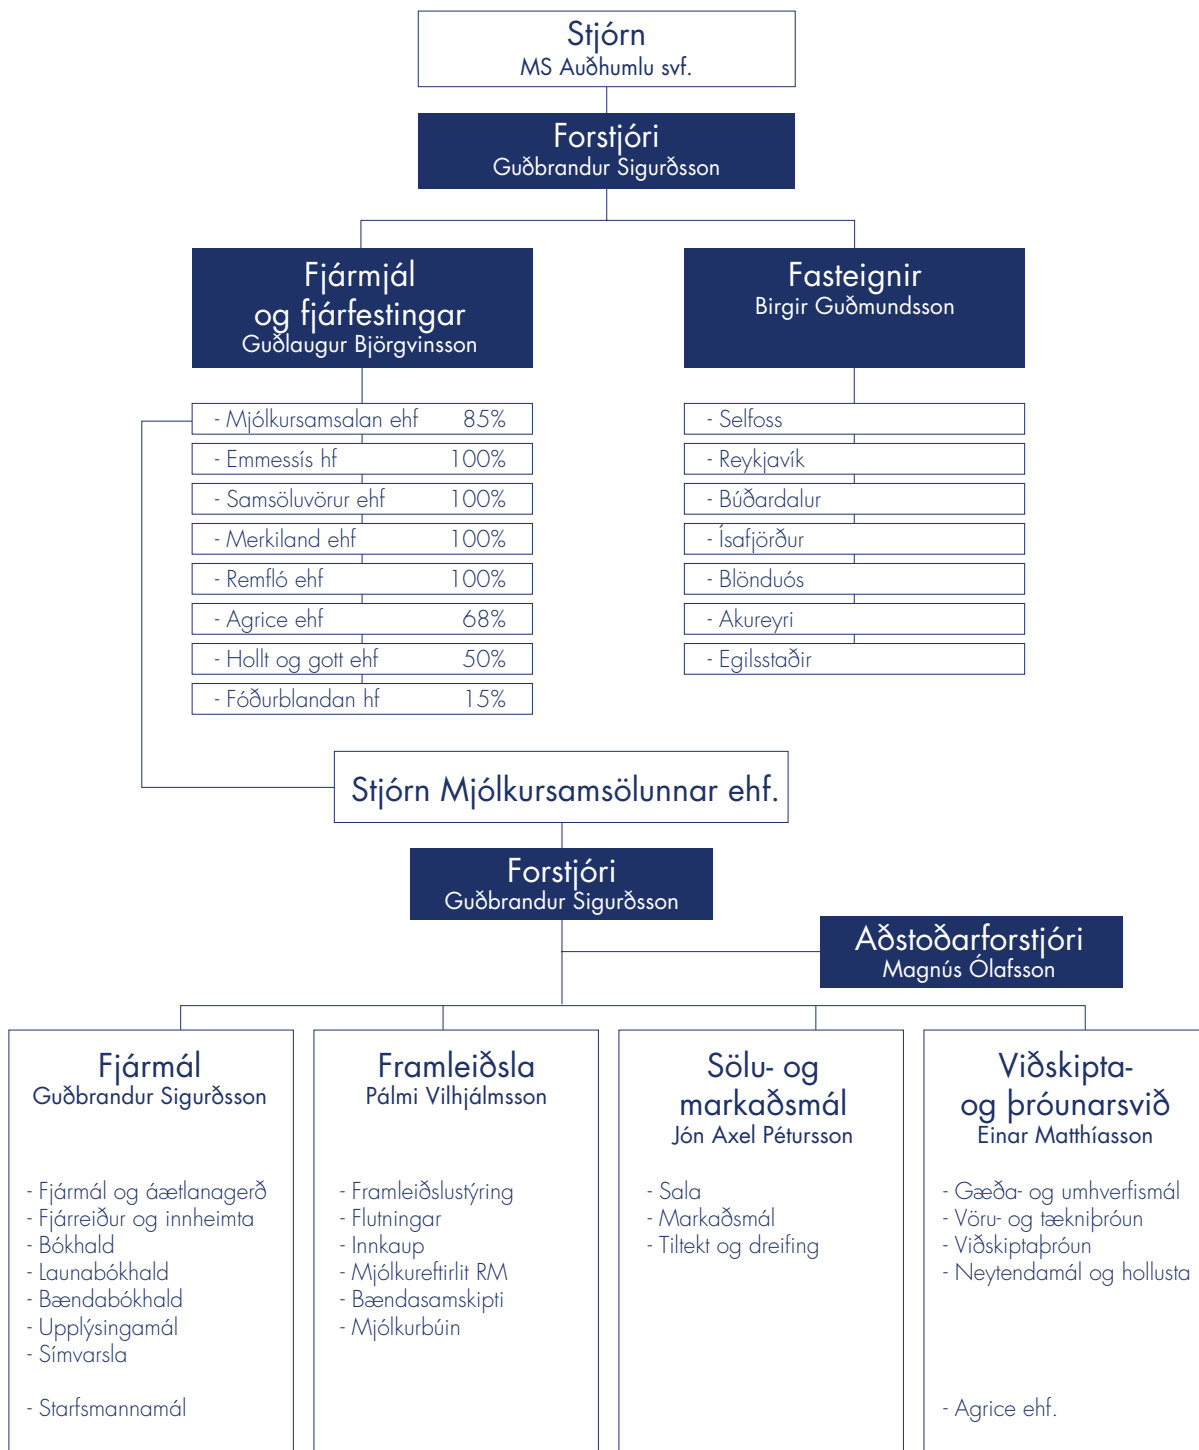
Stjórn
MS Auðhumlu svf.

Forstjóri
Guðbrandur Sigurðsson

Fjármjál og fjárfestingar
Guðlaugur Björgvinsson

| | |
|---|---|
| - Mjólkursamsalan ehf | 85% |
| - Emmessís hf | 100% |
| - Samsöluvörur ehf | 100% |
| - Merkiland ehf | 100% |
| - Remfló ehf | 100% |
| - Agrice ehf | 68% |
| - Hollt og gott ehf | 50% |
| - Fóðurblandan hf | 15% |

Fasteignir
Birgir Guðmundsson

- Selfoss
- Reykjavík
- Búðardalur
- Ísafjörður
- Blönduós
- Akureyri
- Egilsstaðir

Stjórn Mjólkursamsölunnar ehf.

Forstjóri
Guðbrandur Sigurðsson

Aðstoðarforstjóri
Magnús Ólafsson

Fjármál
Guðbrandur Sigurðsson

- Fjármál og áætlanagerð
- Fjárreiður og innheimta
- Bókhald
- Launabókhald
- Bændabókhald
- Upplýsingamál
- Símvarsla

- Starfsmannamál

Framleiðsla
Pálmi Vilhjálmsson

- Framleiðslustýring
- Flutningar
- Innkaup
- Mjólkureftirlit RM
- Bændasamskipti
- Mjólkurbúin

Sölu- og markaðsmál
Jón Axel Pétursson

- Sala
- Markaðsmál
- Tiltekt og dreifing

Viðskipta- og þróunarsvið
Einar Matthíasson

- Gæða- og umhverfismál
- Vöru- og tækniþróun
- Viðskiptaþróun
- Neytendamál og hollusta

- Agrice ehf.